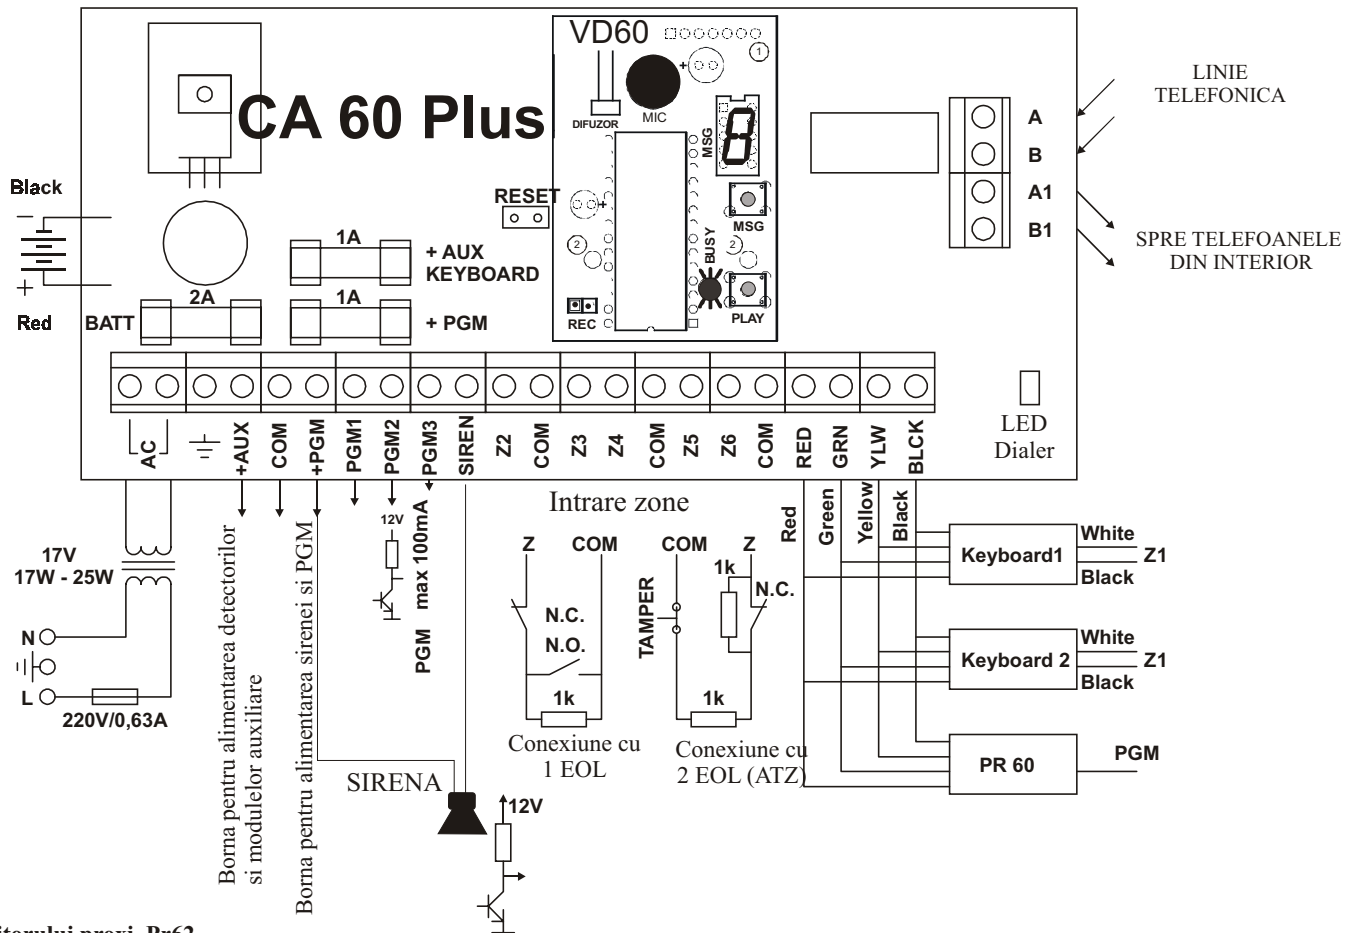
VD60

1

CA 60 Plus

DIFUZOR

MIC

MSG

8

LINIE TELEFONICA

A

B

A1

B1

SPRE TELEFOANELE DIN INTERIOR

Black

RESET

MSG

2

2

BUSY

1A

+ AUX KEYBOARD

2A

1A

BATT

+ PGM

Red

REC

PLAY

AC

+AUX

COM

+PGM

PGM1

PGM2

PGM3

SIREN

Z2

COM

Z3

Z4

COM

Z5

Z6

COM

RED

GRN

YLW

BLCK

LED Dialer

Intrare zone

Red

Green

Yellow

Black

Keyboard1

White

Z1

Black

Keyboard 2

White

Z1

Black

PR 60

PGM

17V

17W - 25W

N

L

220V/0,63A

Borna pentru alimentarea detectorilor si modulelor auxiliare

Borna pentru alimentarea sirenei si PGM

12V

max 100mA

PGM

Z

COM

N.C.

N.O.

1k

Conexiune cu 1 EOL

COM

Z

TAMPER

1k

N.C.

1k

Conexiune cu 2 EOL (ATZ)

SIRENA

12V

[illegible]torului proxi Pr62